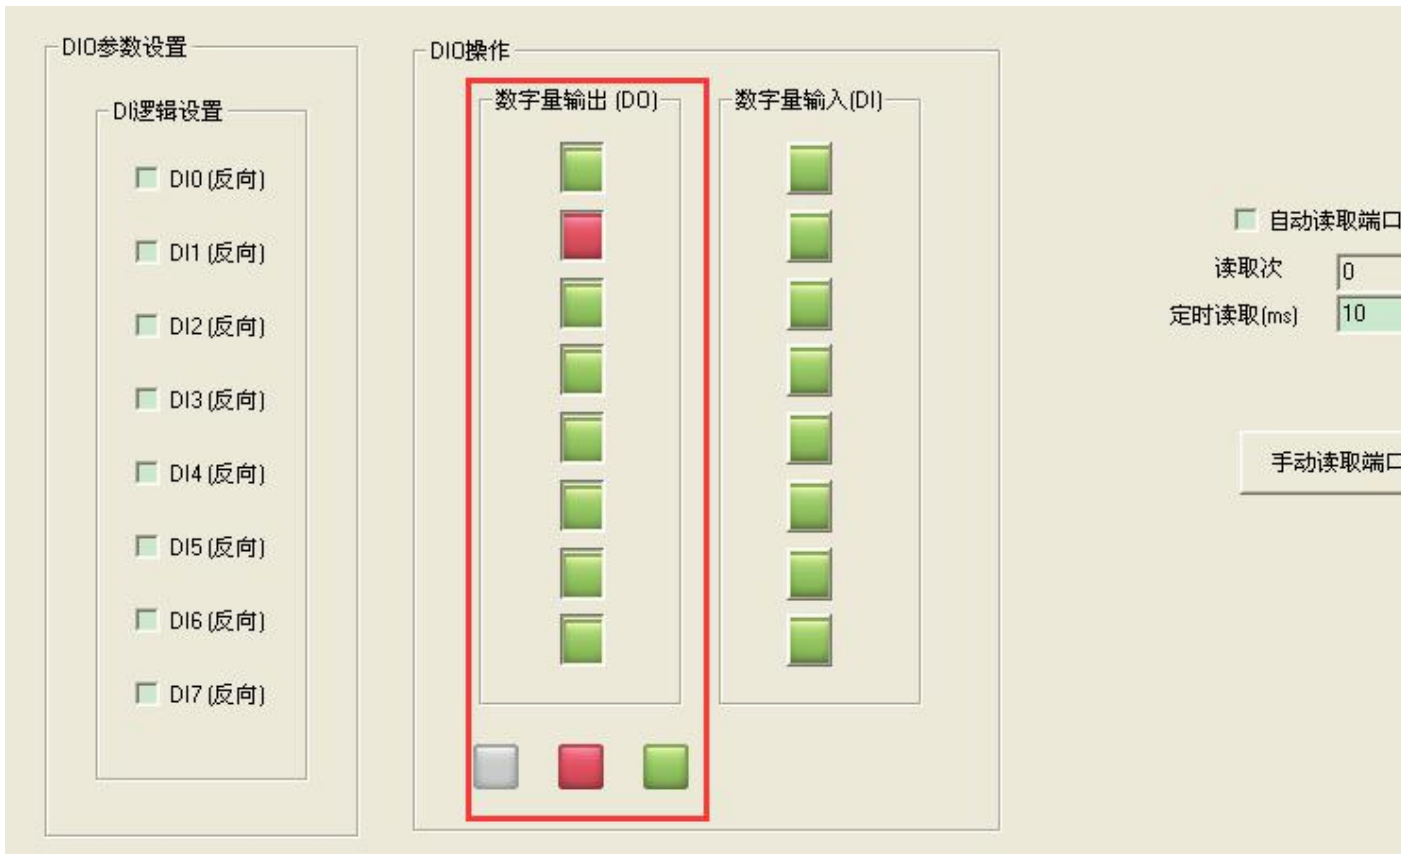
DIO参数设置

DI逻辑设置

DI0 (反向)

DI1 (反向)

DI2 (反向)

DI3 (反向)

DI4 (反向)

DI5 (反向)

DI6 (反向)

DI7 (反向)

DIO操作

数字量输出 (DO)

数字量输入(DI)

自动读取端口

读取次 0

定时读取(ms) 10

手动读取端口